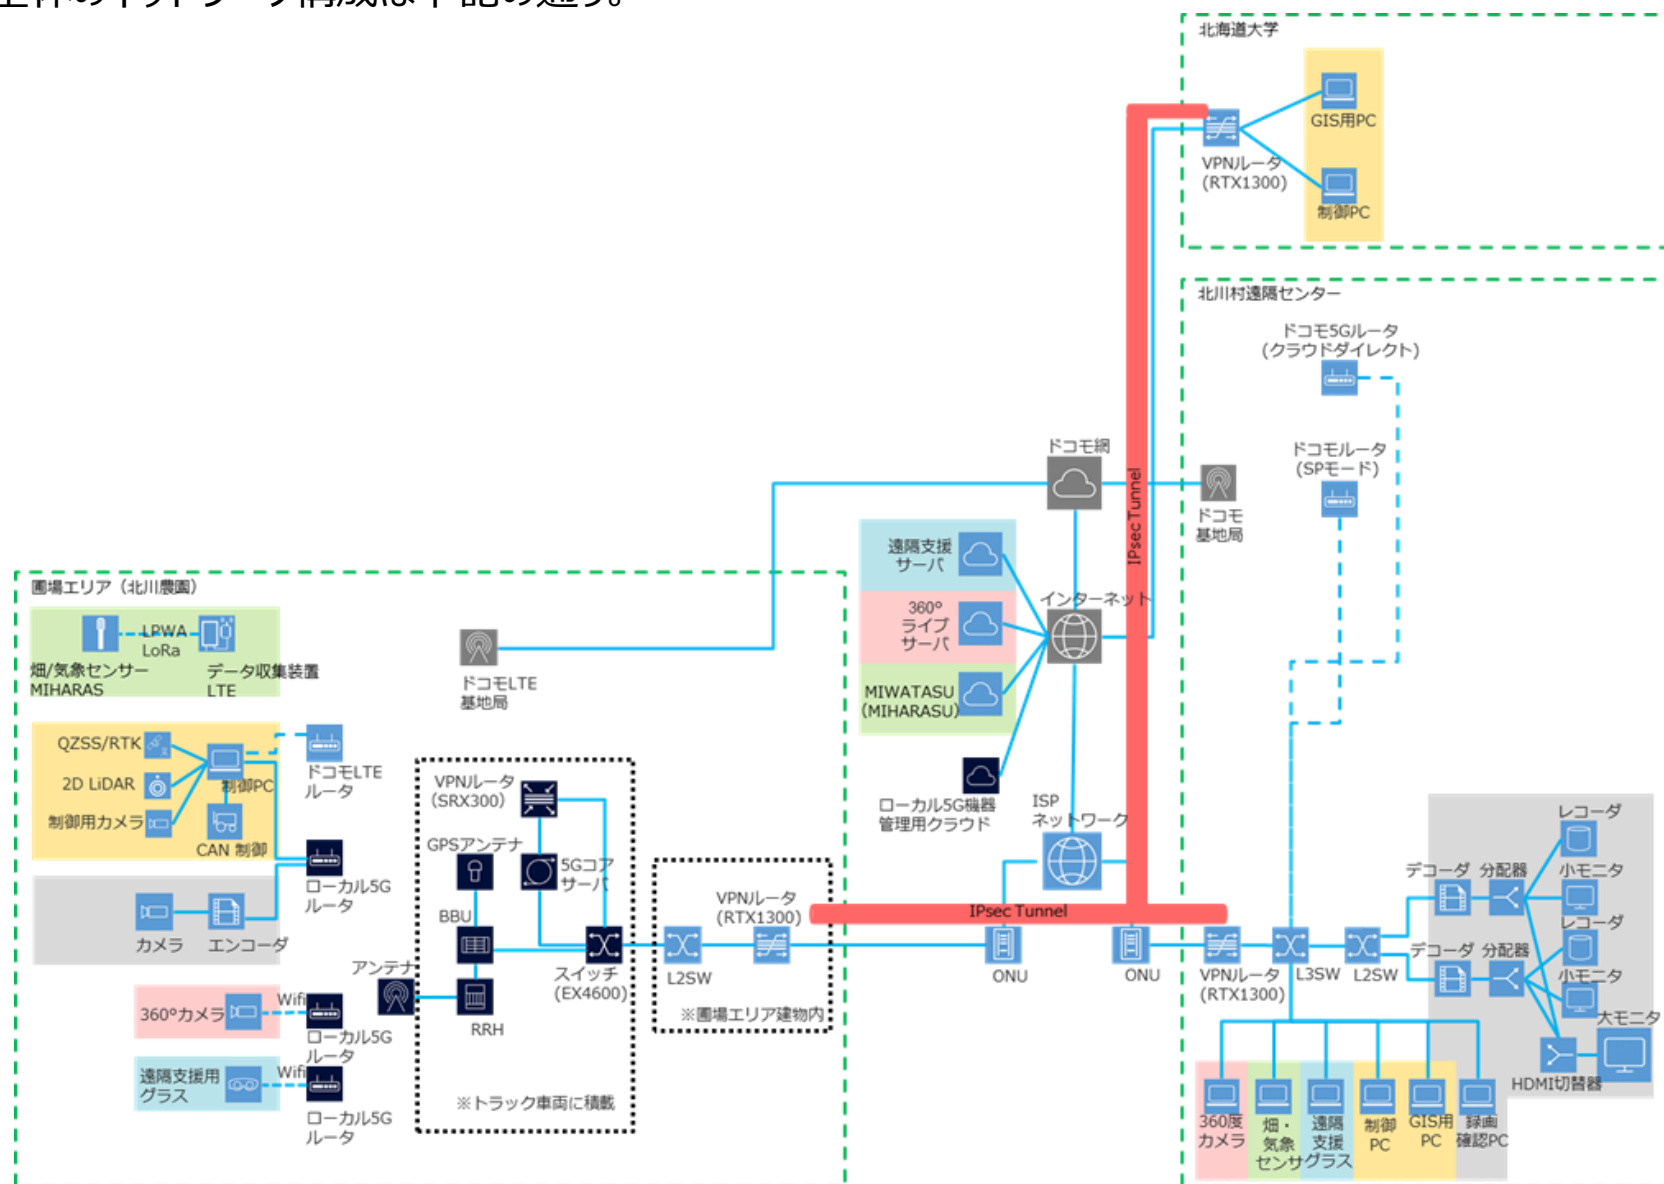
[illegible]

北海道大学

GIS用PC

VPNルータ (RTX1300)

制御PC

北川村遠隔センター

ドコモ5Gルータ (クラウドダイレクト)

ドコモルータ (SPモード)

ドコモ網

ドコモ基地局

IPsec Tunnel

遠隔支援サーバ

360° ライブサーバ

MIWATASU (MIHARASU)

インターネット

ローカル5G機器管理用クラウド

ISP ネットワーク

圃場エリア（北川農園）

LPWA LoRa

畑/気象センサー MIHARAS

データ収集装置 LTE

ドコモLTE基地局

QZSS/RTK

2D LiDAR

制御用カメラ

制御PC

CAN 制御

ドコモLTE ルータ

ローカル5G ルータ

カメラ

エンコーダ

VPNルータ (SRX300)

GPSアンテナ

5Gコアサーバ

BBU

アンテナ

スイッチ (EX4600)

RRH

※トラック車両に積載

VPNルータ (RTX1300)

L2SW

※圃場エリア建物内

IPsec Tunnel

ONU

ONU

VPNルータ (RTX1300)

L3SW

L2SW

デコーダ

分配器

レコーダ

小モニタ

レコーダ

デコーダ

分配器

小モニタ

大モニタ

HDMI切替器

360°カメラ

Wifi

ローカル5G ルータ

遠隔支援用グラス

Wifi

ローカル5G ルータ

360度カメラ

畑・気象センサ

遠隔支援グラス

制御PC

GIS用PC

録画確認PC